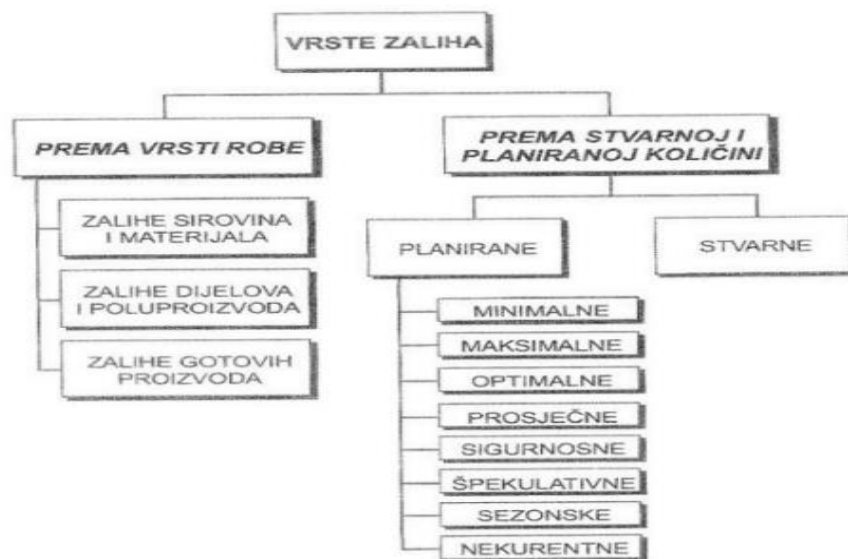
VRSTE ZALIHA

PREMA VRSTI ROBE

ZALIHE SIROVINA I MATERIJALA

ZALIHE DIJELOVA I POLUPROIZVODA

ZALIHE GOTOVIH PROIZVODA

PREMA STVARNOJ I PLANIRANOJ KOLIČINI

PLANIRANE

STVARNE

MINIMALNE

MAKSIMALNE

OPTIMALNE

PROSJEČNE

SIGURNOSNE

ŠPEKULATIVNE

SEZONSKE

NEKURENTNE